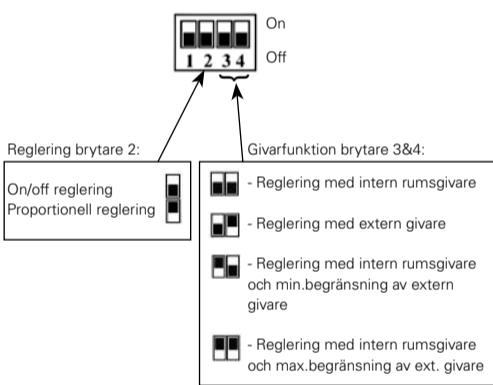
On
Off
1 2 3 4

Reglering brytare 2:

On/off reglering
Proportionell reglering

Givarfunktion brytare 3&4:

- Reglering med intern rumsgivare

- Reglering med extern givare

- Reglering med intern rumsgivare och min.begränsning av extern givare

- Reglering med intern rumsgivare och max.begränsning av ext. givare